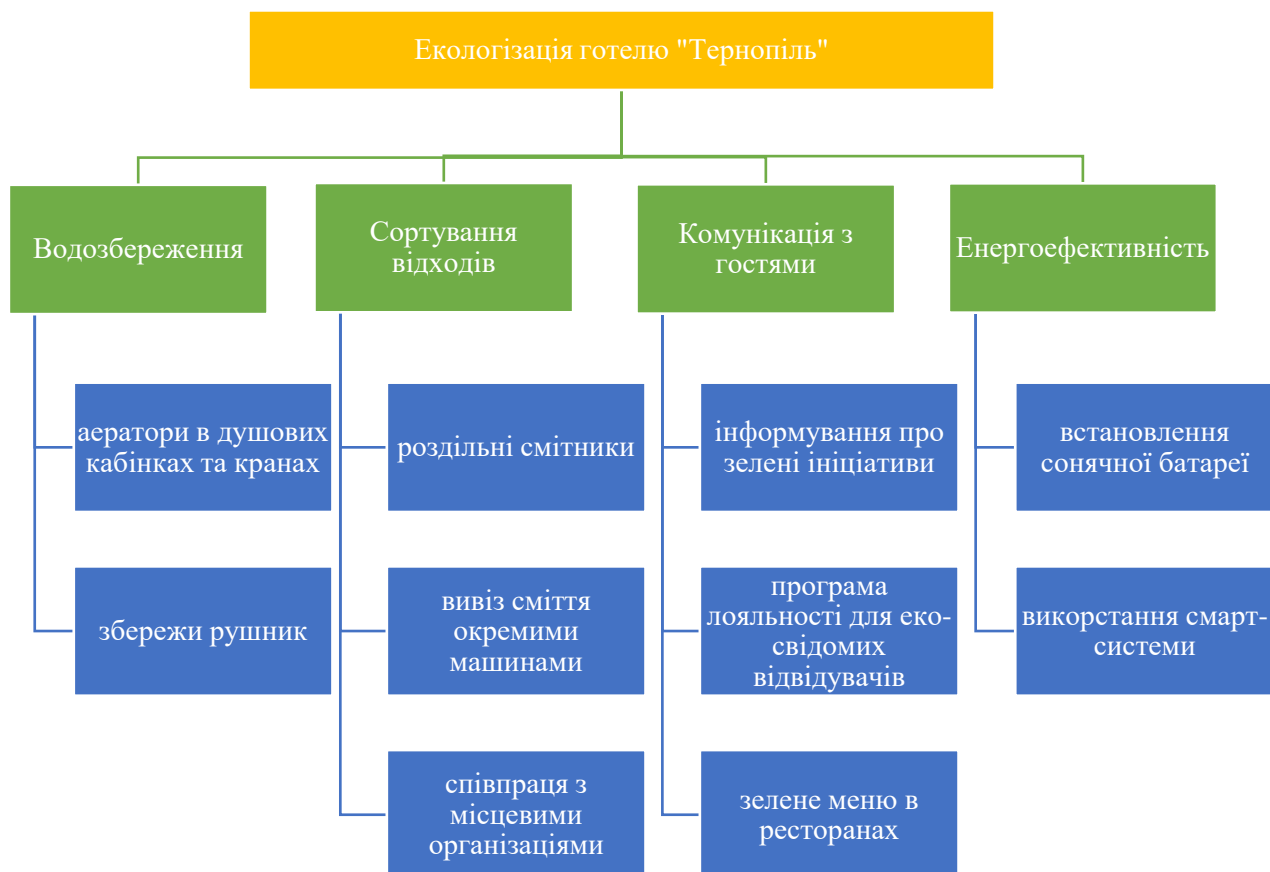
Екологізація готелю "Тернопіль"

Водозбереження

аератори в душових кабінках та кранах

збережи рушник

Сортування відходів

роздільні смітники

вивіз сміття окремими машинами

співпраця з місцевими організаціями

Комунікація з гостями

інформування про зелені ініціативи

програма лояльності для еко-свідомих відвідувачів

зелене меню в ресторанах

Енергоефективність

встановлення сонячної батареї

викорстання смарт-системи